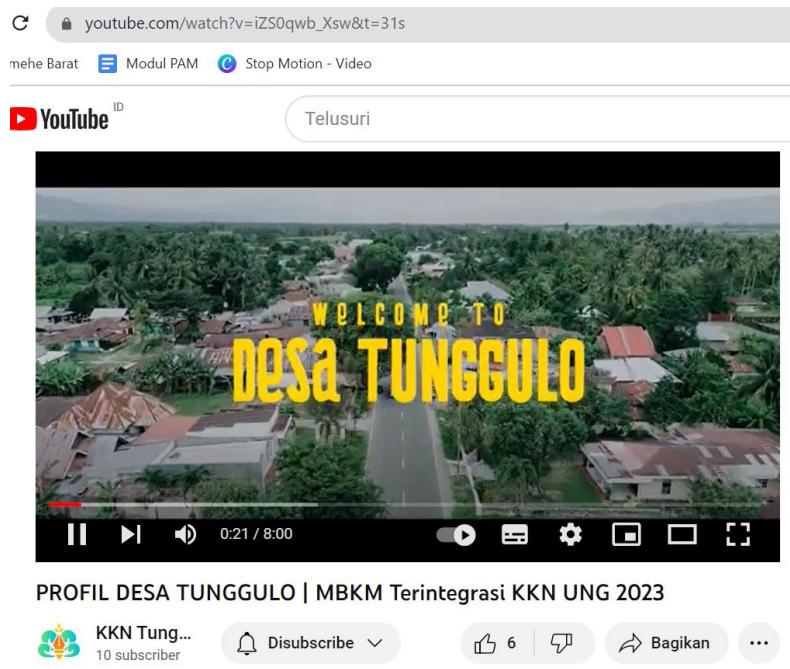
youtube.com/watch?v=iZS0qwb_Xsw&t=31s

mehe Barat Modul PAM Stop Motion - Video

YouTube ID

Telusuri

WELCOME TO
DESA TUNGGULO

0:21 / 8:00

PROFIL DESA TUNGGULO | MBKM Terintegrasi KKN UNG 2023

KKN Tung...
10 subscriber

Disubscribe

6

Bagikan

...